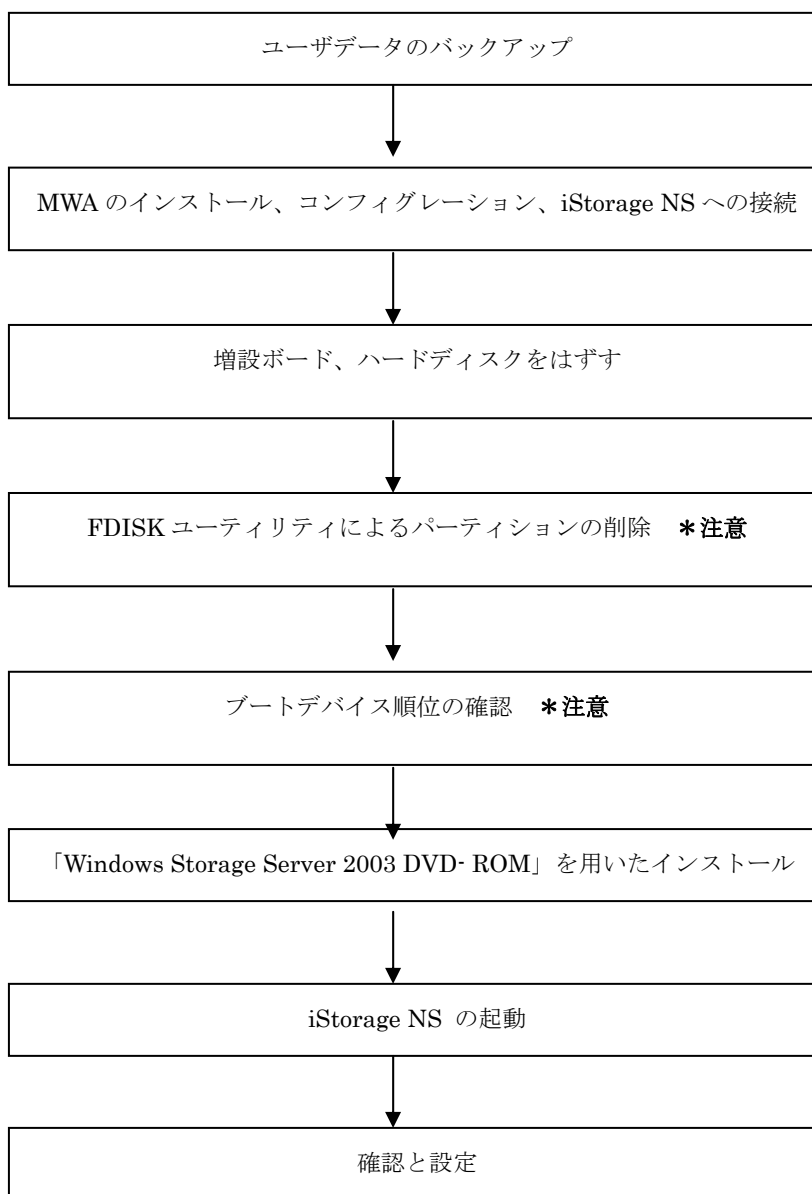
ユーザデータのバックアップ

MWA のインストール、コンフィグレーション、iStorage NS への接続

増設ボード、ハードディスクをはずす

FDISK ユーティリティによるパーティションの削除　＊注意

ブートデバイス順位の確認　＊注意

「Windows Storage Server 2003 DVD- ROM」を用いたインストール

iStorage NS の起動

確認と設定